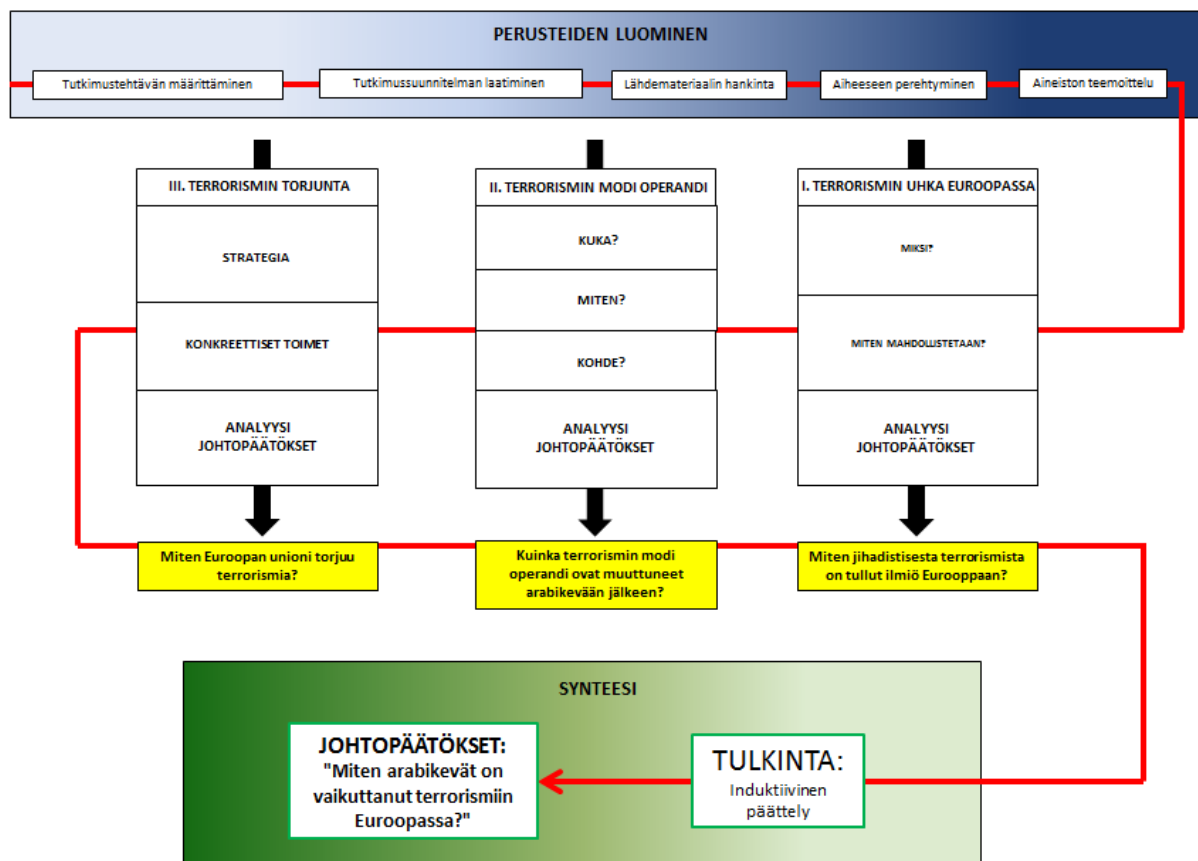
PERUSTEIDEN LUOMINEN

Tutkimustehtävän määrittäminen

Tutkimussuunnitelman laatiminen

Lähdemateriaalin hankinta

Aiheeseen perehtyminen

Aineiston teemoittelu

III. TERRORISMIN TORJUNTA

STRATEGIA

KONKREETTISET TOIMET

ANALYYSI JOHTOPÄÄTÖKSET

II. TERRORISMIN MODI OPERANDI

KUKA?

MITEN?

KOHDE?

ANALYYSI JOHTOPÄÄTÖKSET

I. TERRORISMIN UHKA EUROOPASSA

MIKSI?

MITEN MAHDOLLISTETAAN?

ANALYYSI JOHTOPÄÄTÖKSET

Miten Euroopan unioni torjuu terrorismia?

Kuinka terrorismin modi operandi ovat muuttuneet arabikevään jälkeen?

Miten jihadistisesta terrorismista on tullut ilmiö Eurooppaan?

SYNTEESI

JOHTOPÄÄTÖKSET:
"Miten arabikevät on vaikuttanut terrorismiin Euroopassa?"

TULKINTA:
Induktiivinen päättely